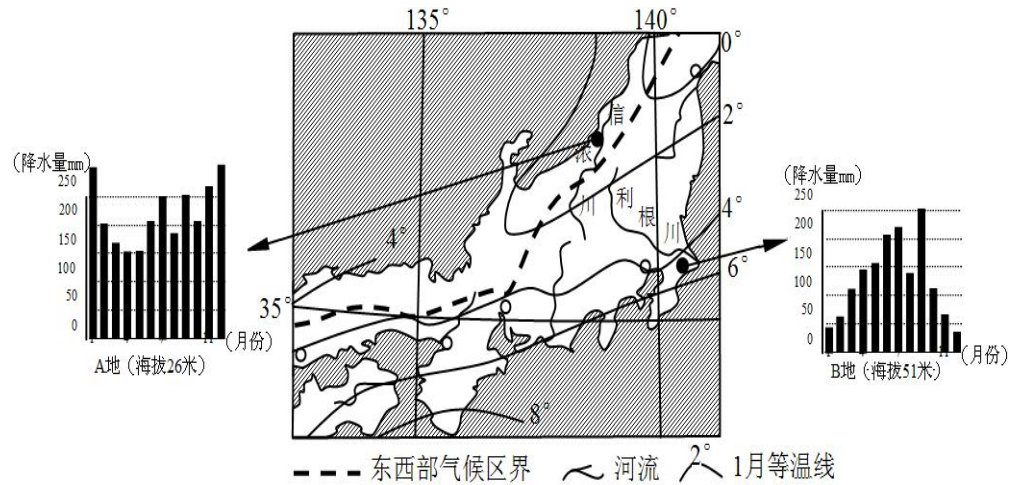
135°

140°

0°

2°

4°

6°

4°

8°

35°

信

浓

川

利

根

川

（降水量mm）

250

200

150

100

50

0

（月份）

A地（海拔26米）

（降水量mm）

250

200

150

100

50

0

（月份）

B地（海拔51米）

东西部气候区界

河流

2°

1月等温线